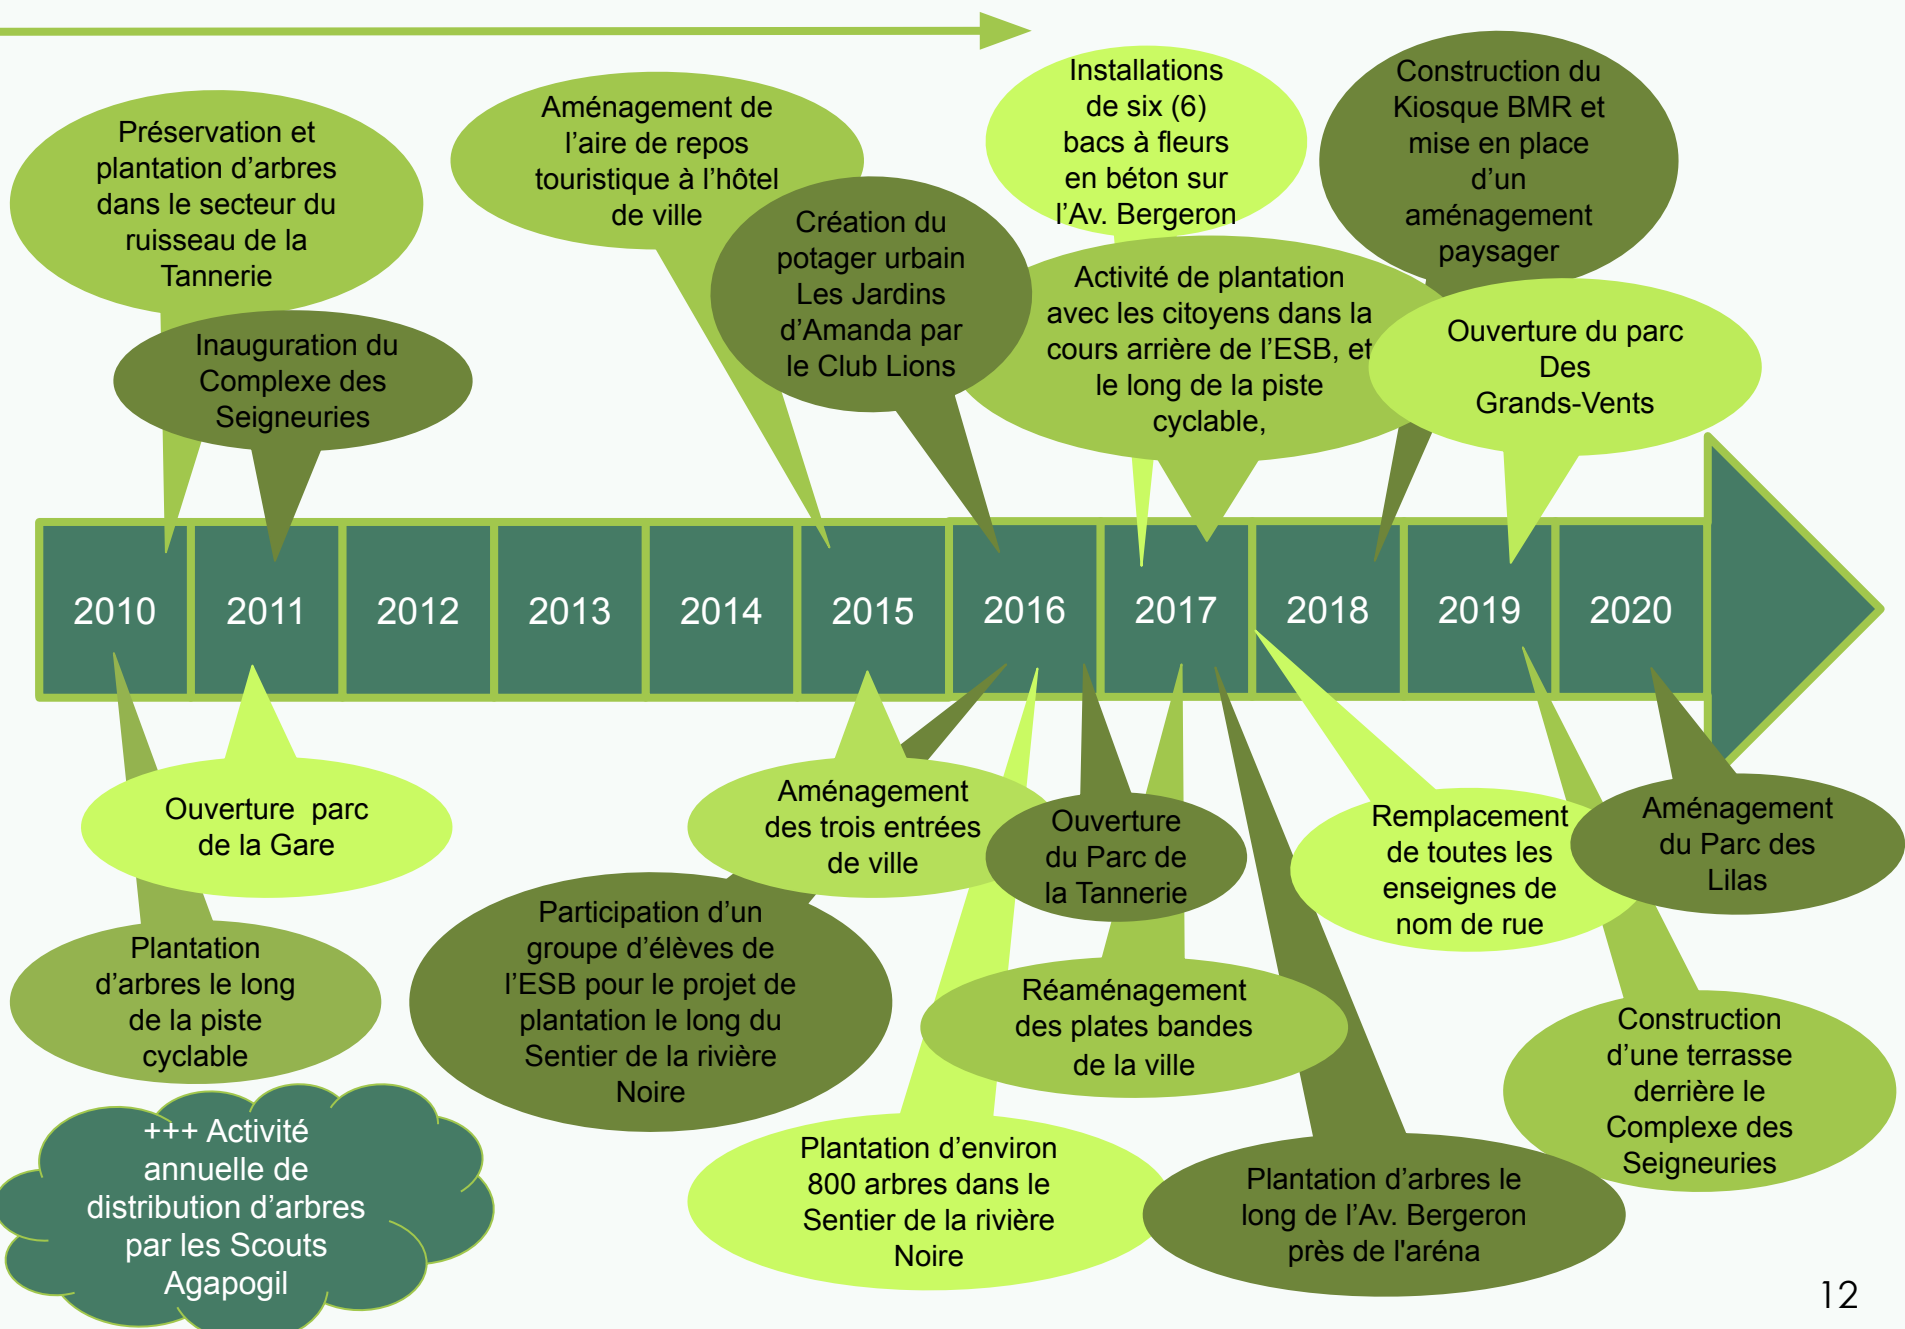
Préservation et plantation d'arbres dans le secteur du ruisseau de la Tannerie

Inauguration du Complexe des Seigneuries

Aménagement de l'aire de repos touristique à l'hôtel de ville

Création du potager urbain Les Jardins d'Amanda par le Club Lions

Installations de six (6) bacs à fleurs en béton sur l'Av. Bergeron

Activité de plantation avec les citoyens dans la cours arrière de l'ESB, et le long de la piste cyclable,

Construction du Kiosque BMR et mise en place d'un aménagement paysager

Ouverture du parc Des Grands-Vents

| 2010 | 2011 | 2012 | 2013 | 2014 | 2015 | 2016 | 2017 | 2018 | 2019 | 2020 |
|---|---|---|---|---|---|---|---|---|---|---|

Ouverture parc de la Gare

Plantation d'arbres le long de la piste cyclable

+++ Activité annuelle de distribution d'arbres par les Scouts Agapogil

Aménagement des trois entrées de ville

Participation d'un groupe d'élèves de l'ESB pour le projet de plantation le long du Sentier de la rivière Noire

Ouverture du Parc de la Tannerie

Réaménagement des plates bandes de la ville

Plantation d'environ 800 arbres dans le Sentier de la rivière Noire

Plantation d'arbres le long de l'Av. Bergeron près de l'aréna

Remplacement de toutes les enseignes de nom de rue

Aménagement du Parc des Lilas

Construction d'une terrasse derrière le Complexe des Seigneuries

12